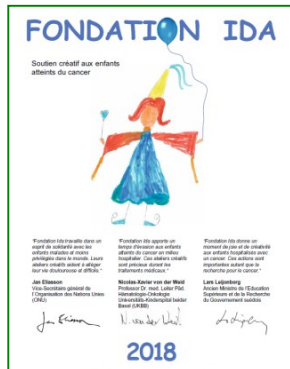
FONDATION IDA

Soutien créatif aux enfants atteints du cancer

"Fondation Ida travaille dans un esprit de solidarité avec les enfants malades et moins privilégiés dans le monde. Leurs ateliers créatifs aident à alléger leur vie douloureuse et difficile."

Jan Eliasson
Vice-Secrétaire général de l'Organisation des Nations Unies (ONU)

"Fondation Ida apporte un temps d'évasion aux enfants atteints du cancer en milieu hospitalier. Ces ateliers créatifs sont précieux durant les traitements médicaux."

Nicolas-Xavier von der Weid
Professor Dr. med. Leiter Pät. Hämatologie-Onkologie Universitäts-Kinderspital beider Basel (UKBB)

"Fondation Ida donne un moment de joie et de créativité aux enfants hospitalisés avec un cancer. Ces actions sont importantes autant que la recherche pour le cancer."

Lars Leijonborg
Ancien Ministre de l'Education Supérieure et de la Recherche du Gouvernement suédois

Jan Eliasson
N. von der Weid
L. Leijonborg

2018